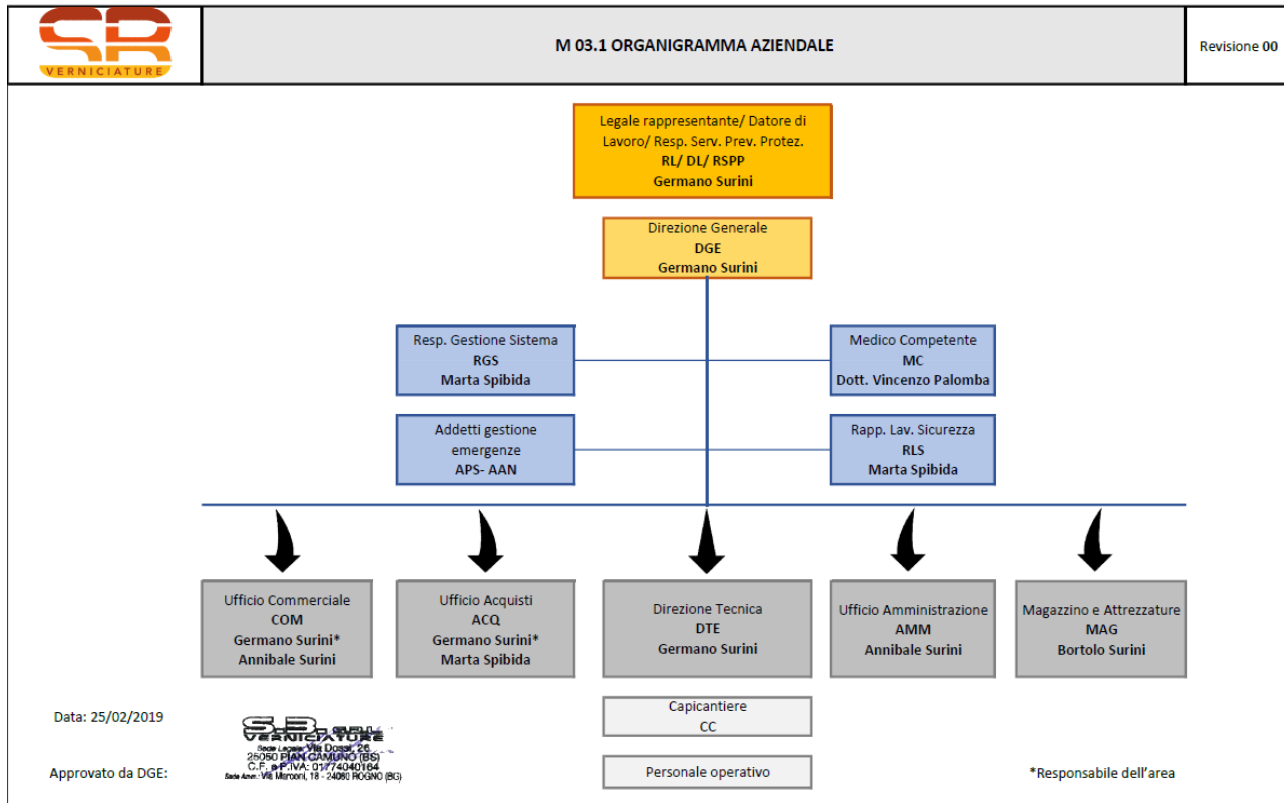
SB VERNICIATURE

M 03.1 ORGANIGRAMMA AZIENDALE

Revisione 00

Legale rappresentante/ Datore di Lavoro/ Resp. Serv. Prev. Protez.
RL/ DL/ RSPP
Germano Surini

Direzione Generale
DGE
Germano Surini

Resp. Gestione Sistema
RGS
Marta Spibida

Medico Competente
MC
Dott. Vincenzo Palomba

Addetti gestione emergenze
APS- AAN

Rapp. Lav. Sicurezza
RLS
Marta Spibida

Ufficio Commerciale
COM
Germano Surini*
Annibale Surini

Ufficio Acquisti
ACQ
Germano Surini*
Marta Spibida

Direzione Tecnica
DTE
Germano Surini

Ufficio Amministrazione
AMM
Annibale Surini

Magazzino e Attrezzature
MAG
Bortolo Surini

Capicantiere
CC

Personale operativo

Data: 25/02/2019

S.B. S.R.L. VERNICIATURE
Sede Legale: Via Dossi, 26
25050 PIAN CAMUNO (BS)
C.F. e P.IVA: 01774040164
Sede Amm.: Via Marconi, 18 - 24060 ROGNO (BG)

Approvato da DGE:

*Responsabile dell'area